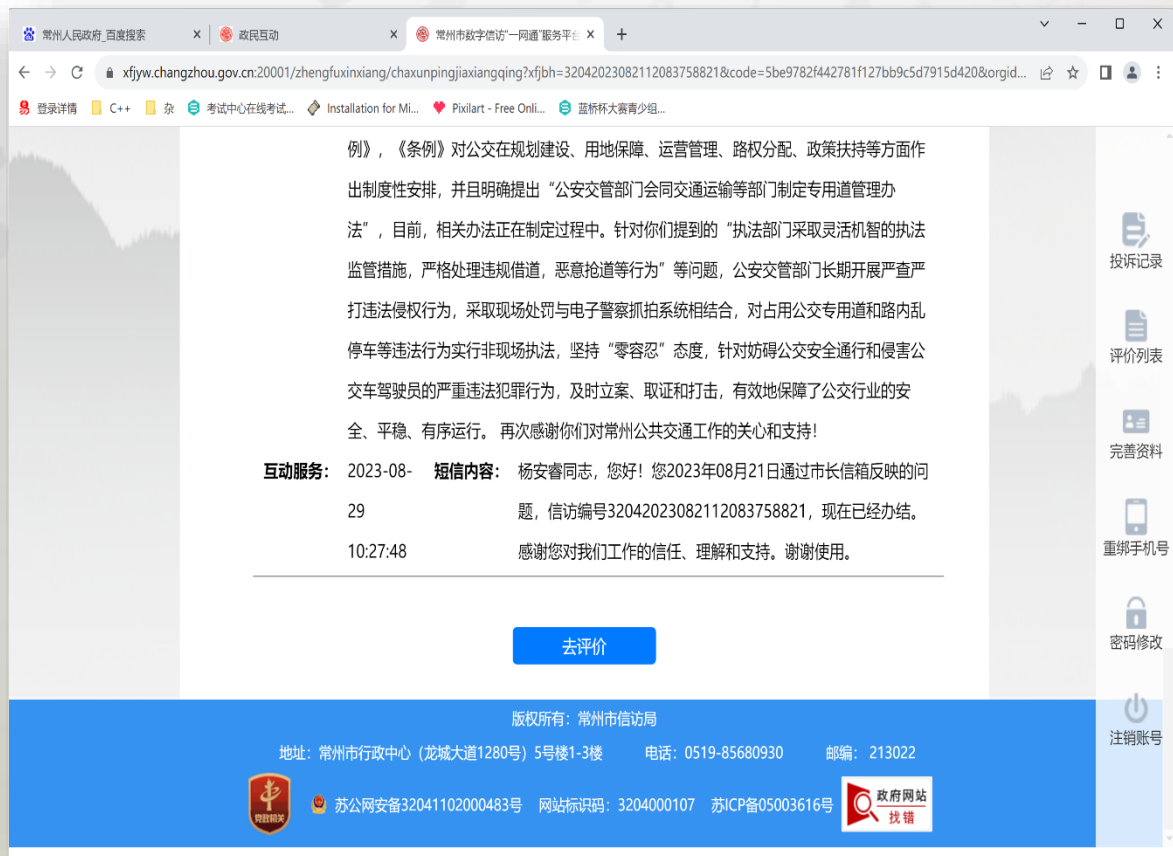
常州人民政府_百度搜索 ×
政民互动 ×
常州市数字信访"一网通"服务平台 ×
+

xfjyw.changzhou.gov.cn:20001/zhengfuxinxiang/chaxunpingjiaxiangqing?xfjbh=32042023082112083758821&code=5be9782f442781f127bb9c5d7915d420&orgid...

登录详情 C++ 杂 考试中心在线考试... Installation for Mi... Pixilart - Free Onli... 蓝桥杯大赛青少组...

例》，《条例》对公交在规划建设、用地保障、运营管理、路权分配、政策扶持等方面作出制度性安排，并且明确提出“公安交管部门会同交通运输等部门制定专用道管理办法”，目前，相关办法正在制定过程中。针对你们提到的“执法部门采取灵活机智的执法监管措施，严格处理违规借道，恶意抢道等行为”等问题，公安交管部门长期开展严查严打违法侵权行为，采取现场处罚与电子警察抓拍系统相结合，对占用公交专用道和路内乱停车等违法行为实行非现场执法，坚持“零容忍”态度，针对妨碍公交安全通行和侵害公交车驾驶员的严重违法犯罪行为，及时立案、取证和打击，有效地保障了公交行业的安全、平稳、有序运行。 再次感谢你们对常州公共交通工作的关心和支持！

互动服务： 2023-08-29 10:27:48 短信内容： 杨安睿同志，您好！您2023年08月21日通过市长信箱反映的问题，信访编号32042023082112083758821，现在已经办结。感谢您对我们工作的信任、理解和支持。谢谢使用。

去评价

投诉记录
评价列表
完善资料
重绑手机号
密码修改
注销账号

版权所有：常州市信访局
地址：常州市行政中心（龙城大道1280号）5号楼1-3楼 电话：0519-85680930 邮编：213022
党政机关
苏公网安备32041102000483号 网站标识码：3204000107 苏ICP备05003616号
政府网站 找错